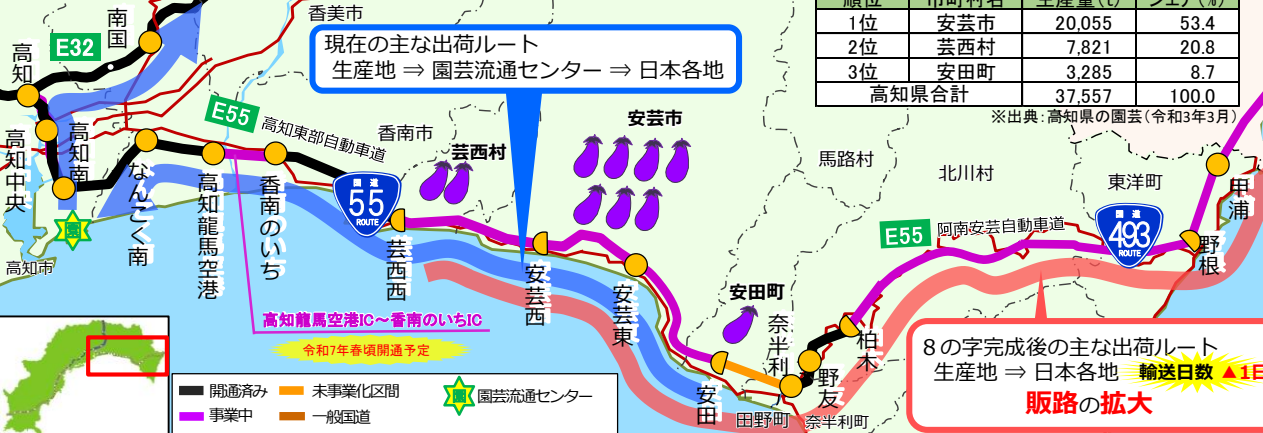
南国
E32
高知
高知南
高知中央
香美市
現在の主な出荷ルート
生産地 ⇒ 園芸流通センター ⇒ 日本各地

| 順位 | 市町村名 | 生産量(t) | シェア(%) |
|---|---|---|---|
| 1位 | 安芸市 | 20,055 | 53.4 |
| 2位 | 芸西村 | 7,821 | 20.8 |
| 3位 | 安田町 | 3,285 | 8.7 |
| 高知県合計 | | 37,557 | 100.0 |

※出典:高知県の園芸(令和3年3月)
E55
高知東部自動車道
香南市
芸西村
安芸市
馬路村
北川村
東洋町
甲浦
国道 55 ROUTE
なんこく南
高知龍馬空港
香南のいち
芸西西
安芸西
安芸東
安田町
奈半利
野友
柏木
E55
阿南安芸自動車道
国道 493 ROUTE
野根
園
高知市
高知龍馬空港IC～香南のいちIC
令和7年春頃開通予定
開通済み
未事業化区間
園芸流通センター
事業中
一般国道
安田
田野町
奈半利町
8の字完成後の主な出荷ルート
生産地 ⇒ 日本各地
輸送日数 ▲1日
販路の拡大